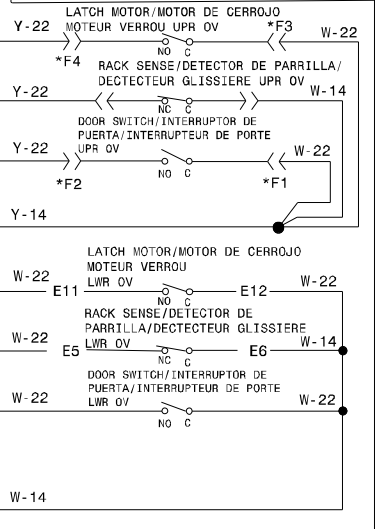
LATCH MOTOR/MOTOR DE CERROJO
MOTEUR VERROU UPR OV
Y-22
*F3
W-22
NO C
*F4
RACK SENSE/DETECTOR DE PARRILLA/
DECTECTEUR GLISSIERE UPR OV
Y-22
W-14
NC C
DOOR SWITCH/INTERRUPTOR DE
PUERTA/INTERRUPTEUR DE PORTE
UPR OV
Y-22
W-22
NO C
*F2
*F1
Y-14

LATCH MOTOR/MOTOR DE CERROJO
MOTEUR VERROU
W-22
LWR OV
W-22
E11
E12
NO C
RACK SENSE/DETECTOR DE
PARRILLA/DECTECTEUR GLISSIERE
W-22
LWR OV
W-14
E5
E6
NC C
DOOR SWITCH/INTERRUPTOR DE
PUERTA/INTERRUPTEUR DE PORTE
W-22
LWR OV
W-22
NO C

W-14